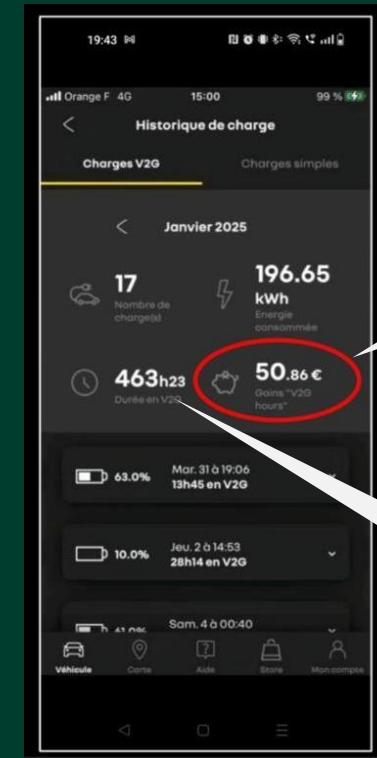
19:43

Orange F 4G 15:00 99 %

Historique de charge

Charges V2G

Charges simples

Janvier 2025

17
Nombre de charge(s)

196.65
kWh
Energie consommée

463h23
Durée en V2G

50.86 €
Gains "V2G hours"

63.0% Mar. 31 à 19:06
13h45 en V2G

10.0% Jeu. 2 à 14:53
28h14 en V2G

41.0% Sam. 4 à 00:40

Véhicule
Carte
Aide
Store
Mon compte